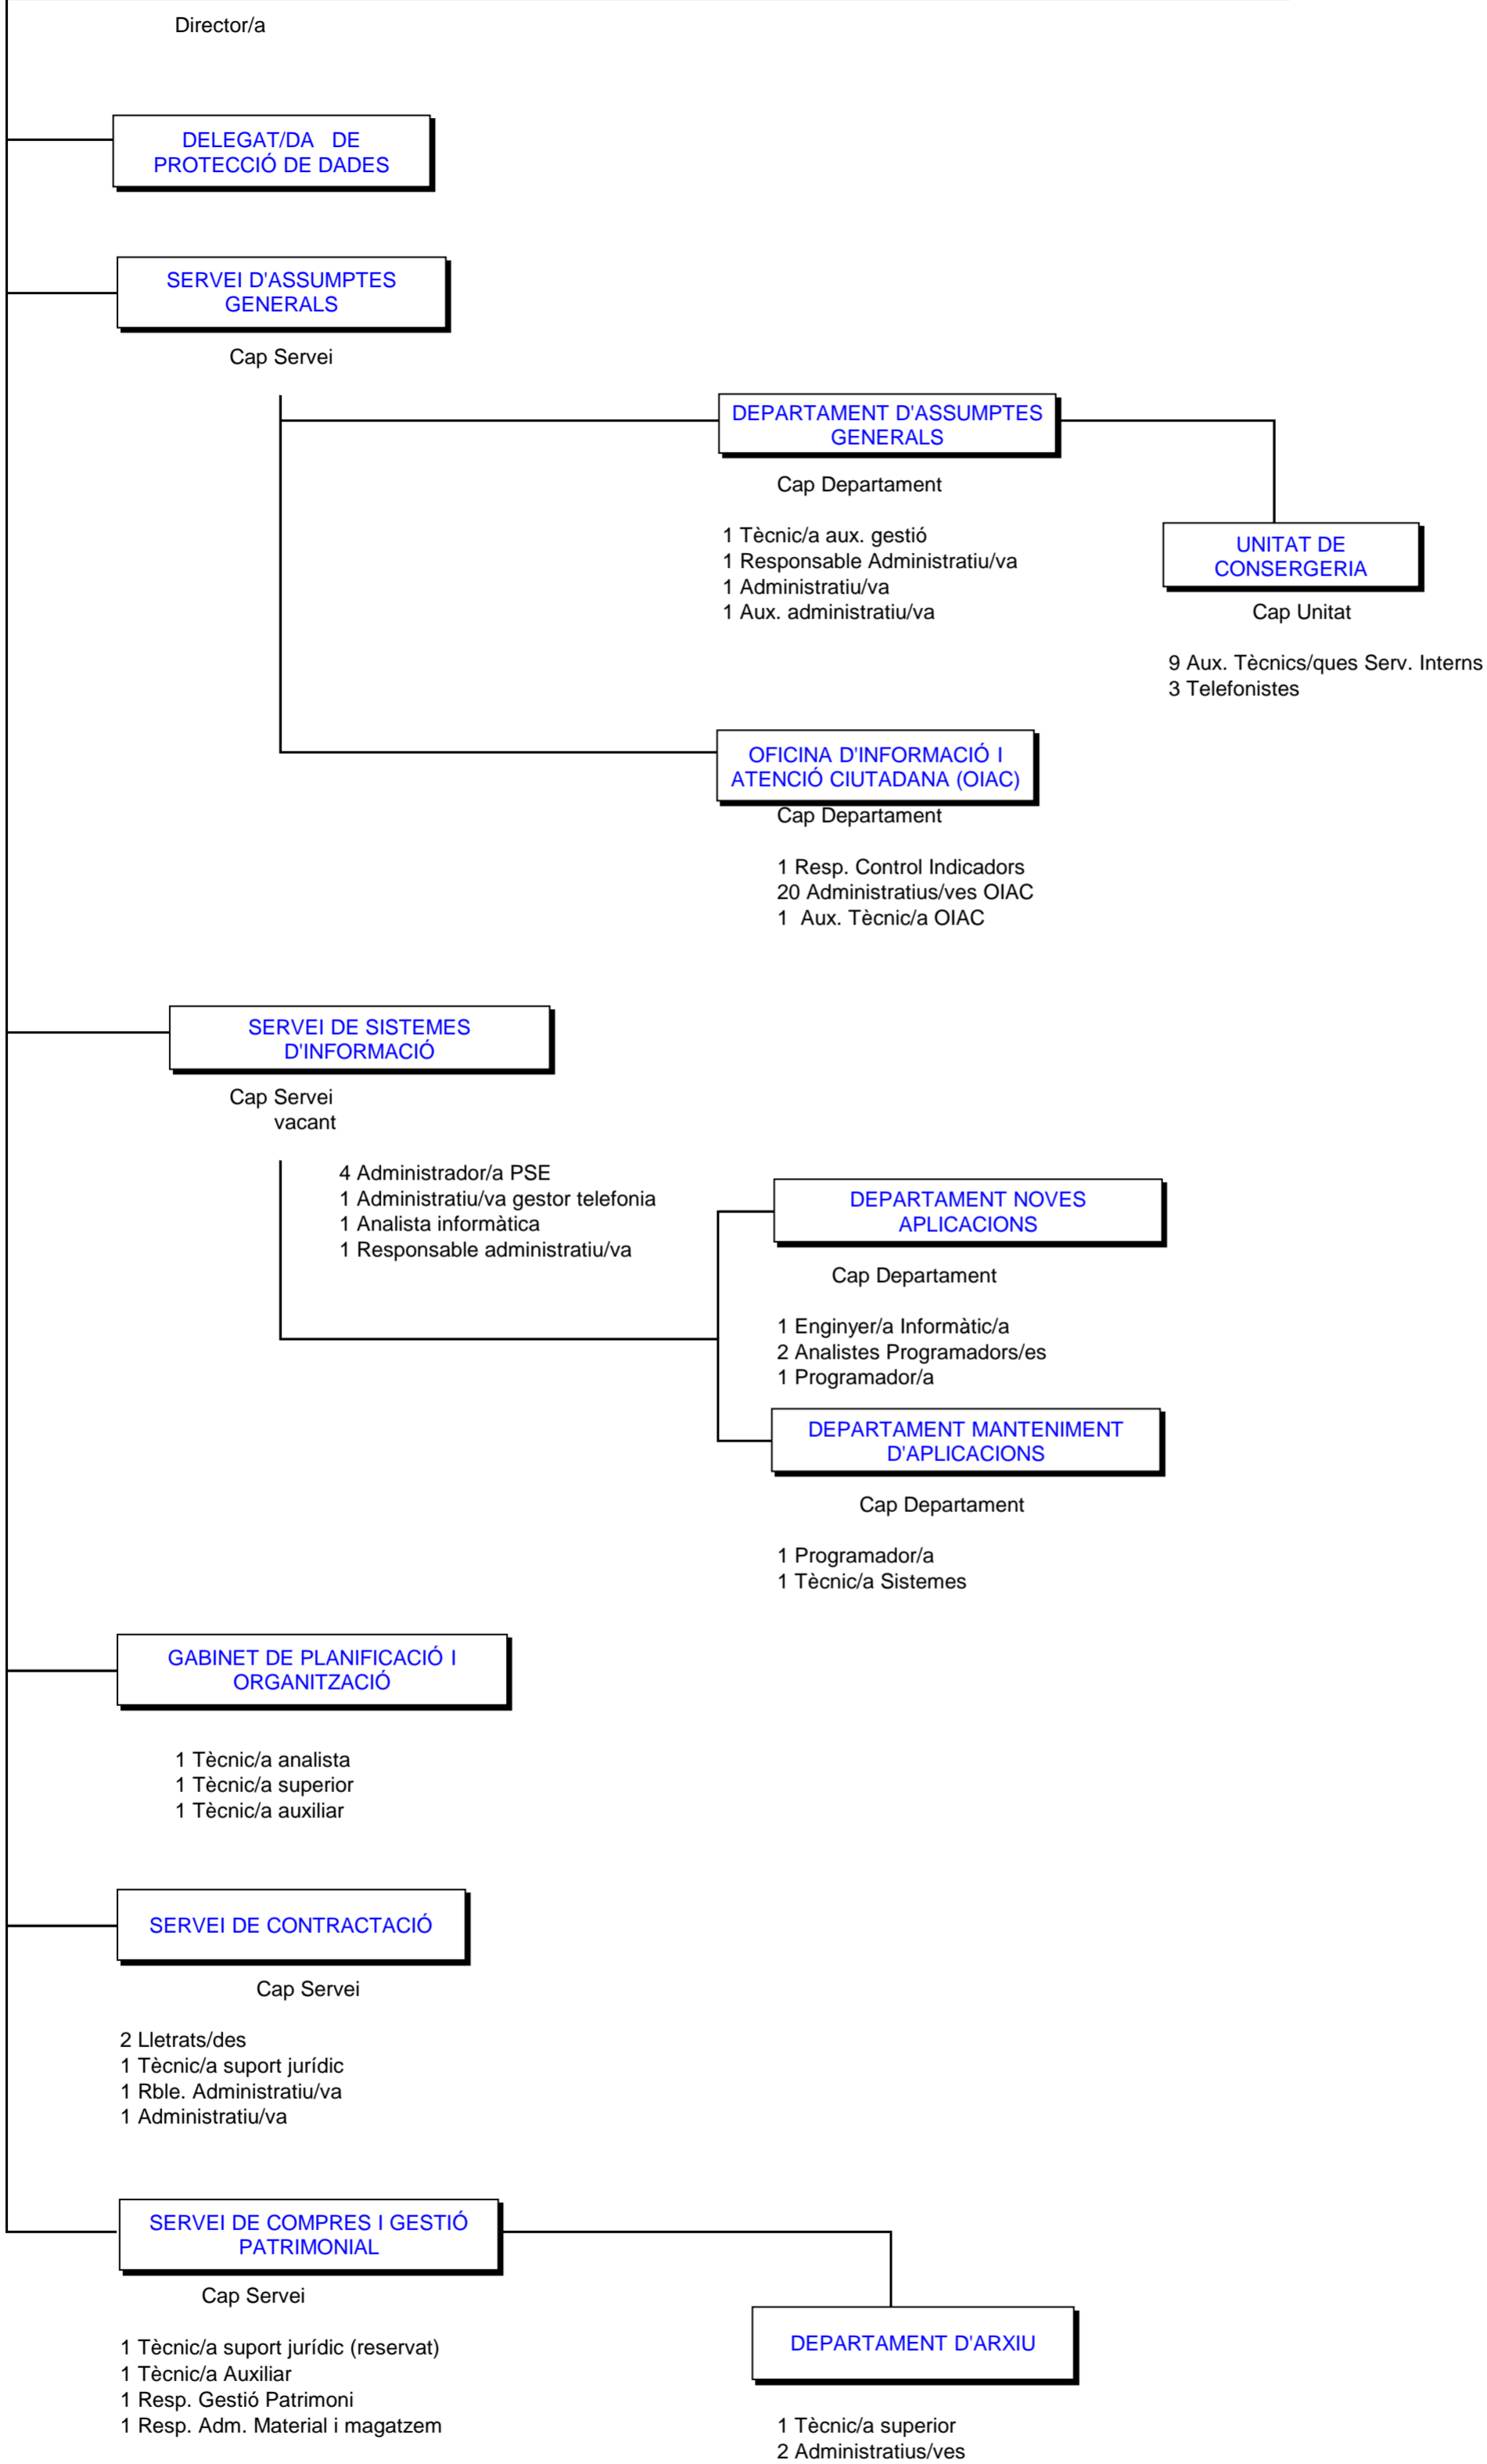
Director/a

DELEGAT/DA DE PROTECCIÓ DE DADES

SERVEI D'ASSUMPTES GENERALS

Cap Servei

DEPARTAMENT D'ASSUMPTES GENERALS

Cap Departament

1 Tècnic/a aux. gestió
1 Responsable Administratiu/va
1 Administratiu/va
1 Aux. administratiu/va

UNITAT DE CONSERGERIA

Cap Unitat

9 Aux. Tècnics/ques Serv. Interns
3 Telefonistes

OFICINA D'INFORMACIÓ I ATENCIÓ CIUTADANA (OIAC)

Cap Departament

1 Resp. Control Indicadors
20 Administratius/ves OIAC
1 Aux. Tècnic/a OIAC

SERVEI DE SISTEMES D'INFORMACIÓ

Cap Servei
vacant

4 Administrador/a PSE
1 Administratiu/va gestor telefonia
1 Analista informàtica
1 Responsable administratiu/va

DEPARTAMENT NOVES APLICACIONS

Cap Departament

1 Enginyer/a Informàtic/a
2 Analistes Programadors/es
1 Programador/a

DEPARTAMENT MANTENIMENT D'APLICACIONS

Cap Departament

1 Programador/a
1 Tècnic/a Sistemes

GABINET DE PLANIFICACIÓ I ORGANITZACIÓ

1 Tècnic/a analista
1 Tècnic/a superior
1 Tècnic/a auxiliar

SERVEI DE CONTRACTACIÓ

Cap Servei

2 Lletrats/des
1 Tècnic/a suport jurídic
1 Rble. Administratiu/va
1 Administratiu/va

SERVEI DE COMPRES I GESTIÓ PATRIMONIAL

Cap Servei

1 Tècnic/a suport jurídic (reservat)
1 Tècnic/a Auxiliar
1 Resp. Gestió Patrimoni
1 Resp. Adm. Material i magatzem

DEPARTAMENT D'ARXIU

1 Tècnic/a superior
2 Administratius/ves